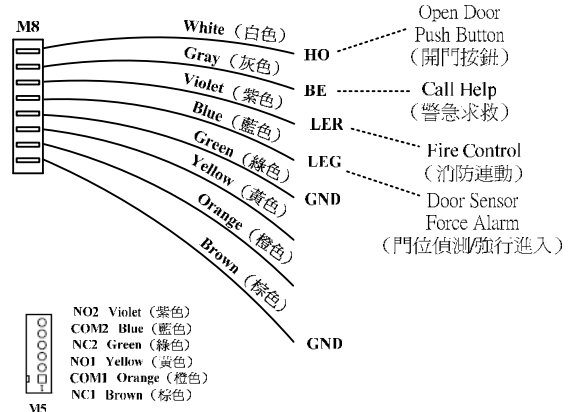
M8

White（白色）
Gray（灰色）
Violet（紫色）
Blue（藍色）
Green（綠色）
Yellow（黃色）
Orange（橙色）
Brown（棕色）

HO
BE
LER
LEG
GND
GND

Open Door
Push Button
（開門按鈕）

Call Help
（警急求救）

Fire Control
（消防連動）

Door Sensor
Force Alarm
（門位偵測/強行進入）

NO2 Violet（紫色）
COM2 Blue（藍色）
NC2 Green（綠色）
NO1 Yellow（黃色）
COM1 Orange（橙色）
NC1 Brown（棕色）

V5